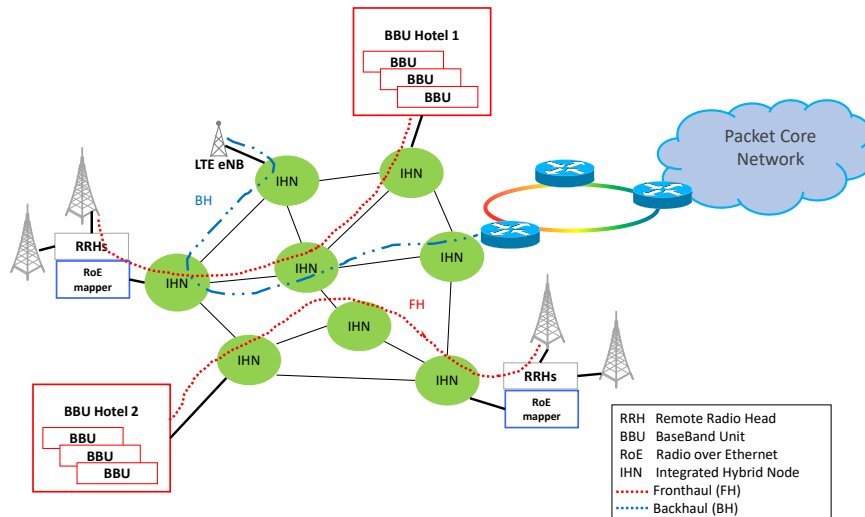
BBU Hotel 1
BBU
BBU
BBU

Packet Core Network

LTE eNB
IHN
IHN
BH
RRHs
RoE mapper
IHN
IHN
IHN
FH
IHN
IHN
IHN
RRHs
RoE mapper

BBU Hotel 2
BBU
BBU
BBU

| | |
|---|---|
| RRH | Remote Radio Head |
| BBU | BaseBand Unit |
| RoE | Radio over Ethernet |
| IHN | Integrated Hybrid Node |
| | Fronthaul (FH) |
| | Backhaul (BH) |